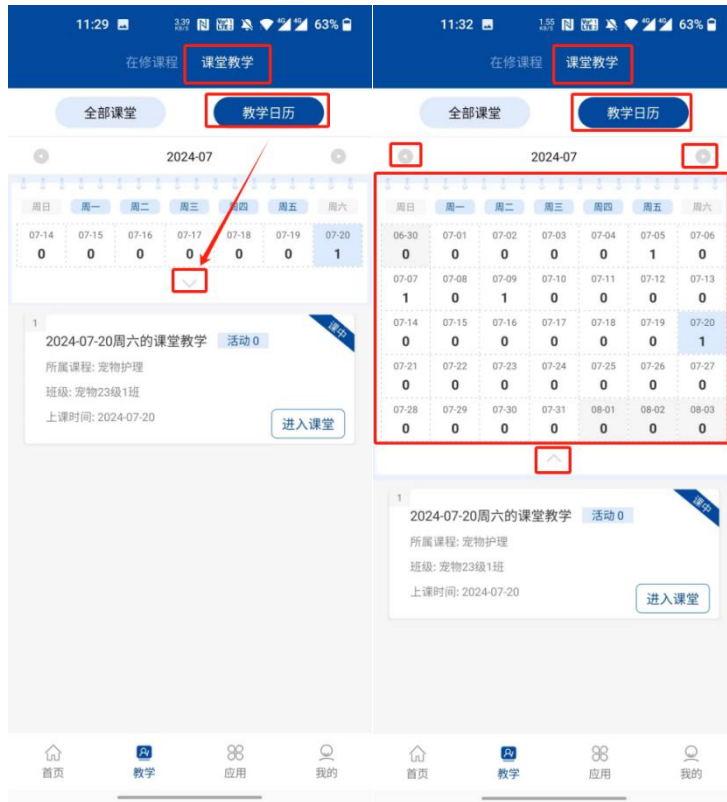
11:29 3.39 KB/S 4G 4G 63%

在修课程 课堂教学

全部课堂 教学日历

2024-07

| 周日 | 周一 | 周二 | 周三 | 周四 | 周五 | 周六 |
|---|---|---|---|---|---|---|
| 07-14 0 | 07-15 0 | 07-16 0 | 07-17 0 | 07-18 0 | 07-19 0 | 07-20 1 |

1

2024-07-20周六的课堂教学 活动 0

课中

所属课程: 宠物护理

班级: 宠物23级1班

上课时间: 2024-07-20

进入课堂

首页 教学 应用 我的

11:32 1.55 KB/S 4G 4G 63%

在修课程 课堂教学

全部课堂 教学日历

2024-07

| 周日 | 周一 | 周二 | 周三 | 周四 | 周五 | 周六 |
|---|---|---|---|---|---|---|
| 06-30 0 | 07-01 0 | 07-02 0 | 07-03 0 | 07-04 0 | 07-05 1 | 07-06 0 |
| 07-07 1 | 07-08 0 | 07-09 1 | 07-10 0 | 07-11 0 | 07-12 0 | 07-13 0 |
| 07-14 0 | 07-15 0 | 07-16 0 | 07-17 0 | 07-18 0 | 07-19 0 | 07-20 1 |
| 07-21 0 | 07-22 0 | 07-23 0 | 07-24 0 | 07-25 0 | 07-26 0 | 07-27 0 |
| 07-28 0 | 07-29 0 | 07-30 0 | 07-31 0 | 08-01 0 | 08-02 0 | 08-03 0 |

1

2024-07-20周六的课堂教学 活动 0

课中

所属课程: 宠物护理

班级: 宠物23级1班

上课时间: 2024-07-20

进入课堂

首页 教学 应用 我的